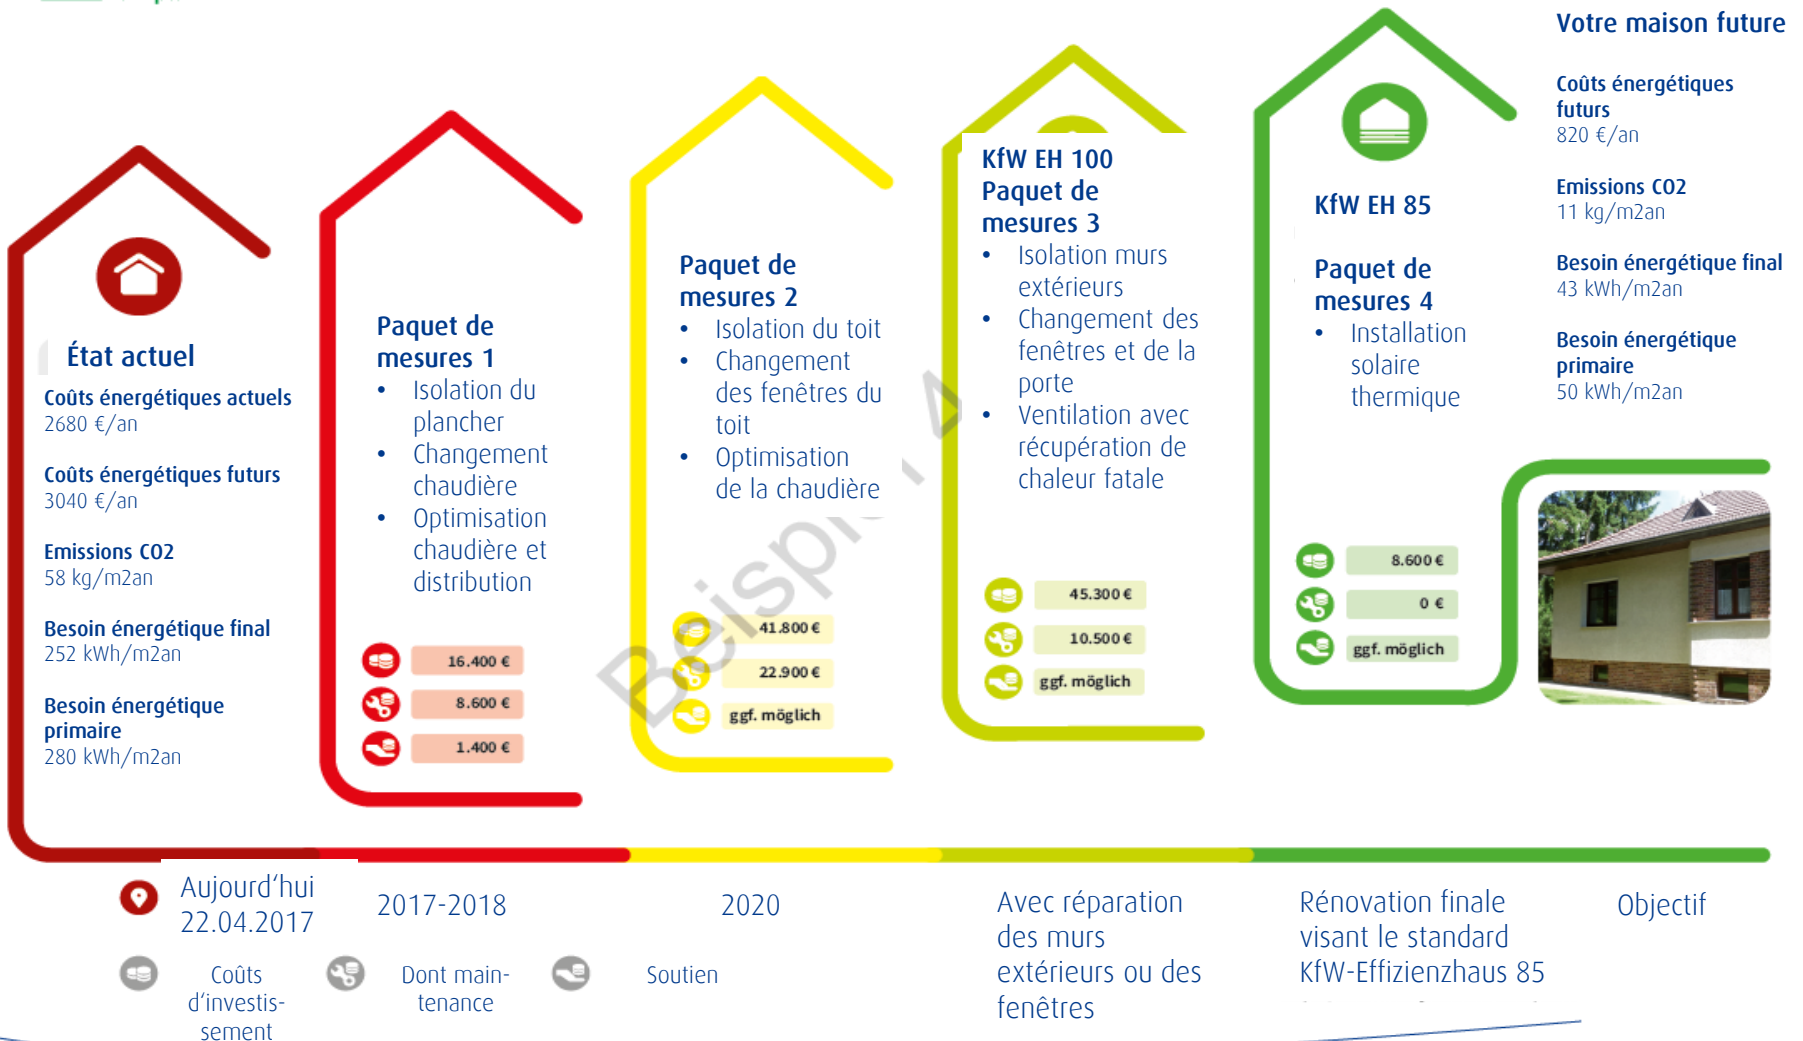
Votre maison future

Coûts énergétiques futurs
820 €/an

Emissions CO2
11 kg/m2an

Besoin énergétique final
43 kWh/m2an

Besoin énergétique primaire
50 kWh/m2an

État actuel

Coûts énergétiques actuels
2680 €/an

Coûts énergétiques futurs
3040 €/an

Emissions CO2
58 kg/m2an

Besoin énergétique final
252 kWh/m2an

Besoin énergétique primaire
280 kWh/m2an

Paquet de mesures 1
• Isolation du plancher
• Changement chaudière
• Optimisation chaudière et distribution

16.400 €
8.600 €
1.400 €

Paquet de mesures 2
• Isolation du toit
• Changement des fenêtres du toit
• Optimisation de la chaudière

41.800 €
22.900 €
ggf. möglich

KfW EH 100
Paquet de mesures 3
• Isolation murs extérieurs
• Changement des fenêtres et de la porte
• Ventilation avec récupération de chaleur fatale

45.300 €
10.500 €
ggf. möglich

KfW EH 85

Paquet de mesures 4
• Installation solaire thermique

8.600 €
0 €
ggf. möglich

Beispiel

Aujourd'hui 22.04.2017

2017-2018

2020

Avec réparation des murs extérieurs ou des fenêtres

Rénovation finale visant le standard KfW-Effizienzhaus 85

Objectif

Coûts d'investissement

Dont maintenance

Soutien